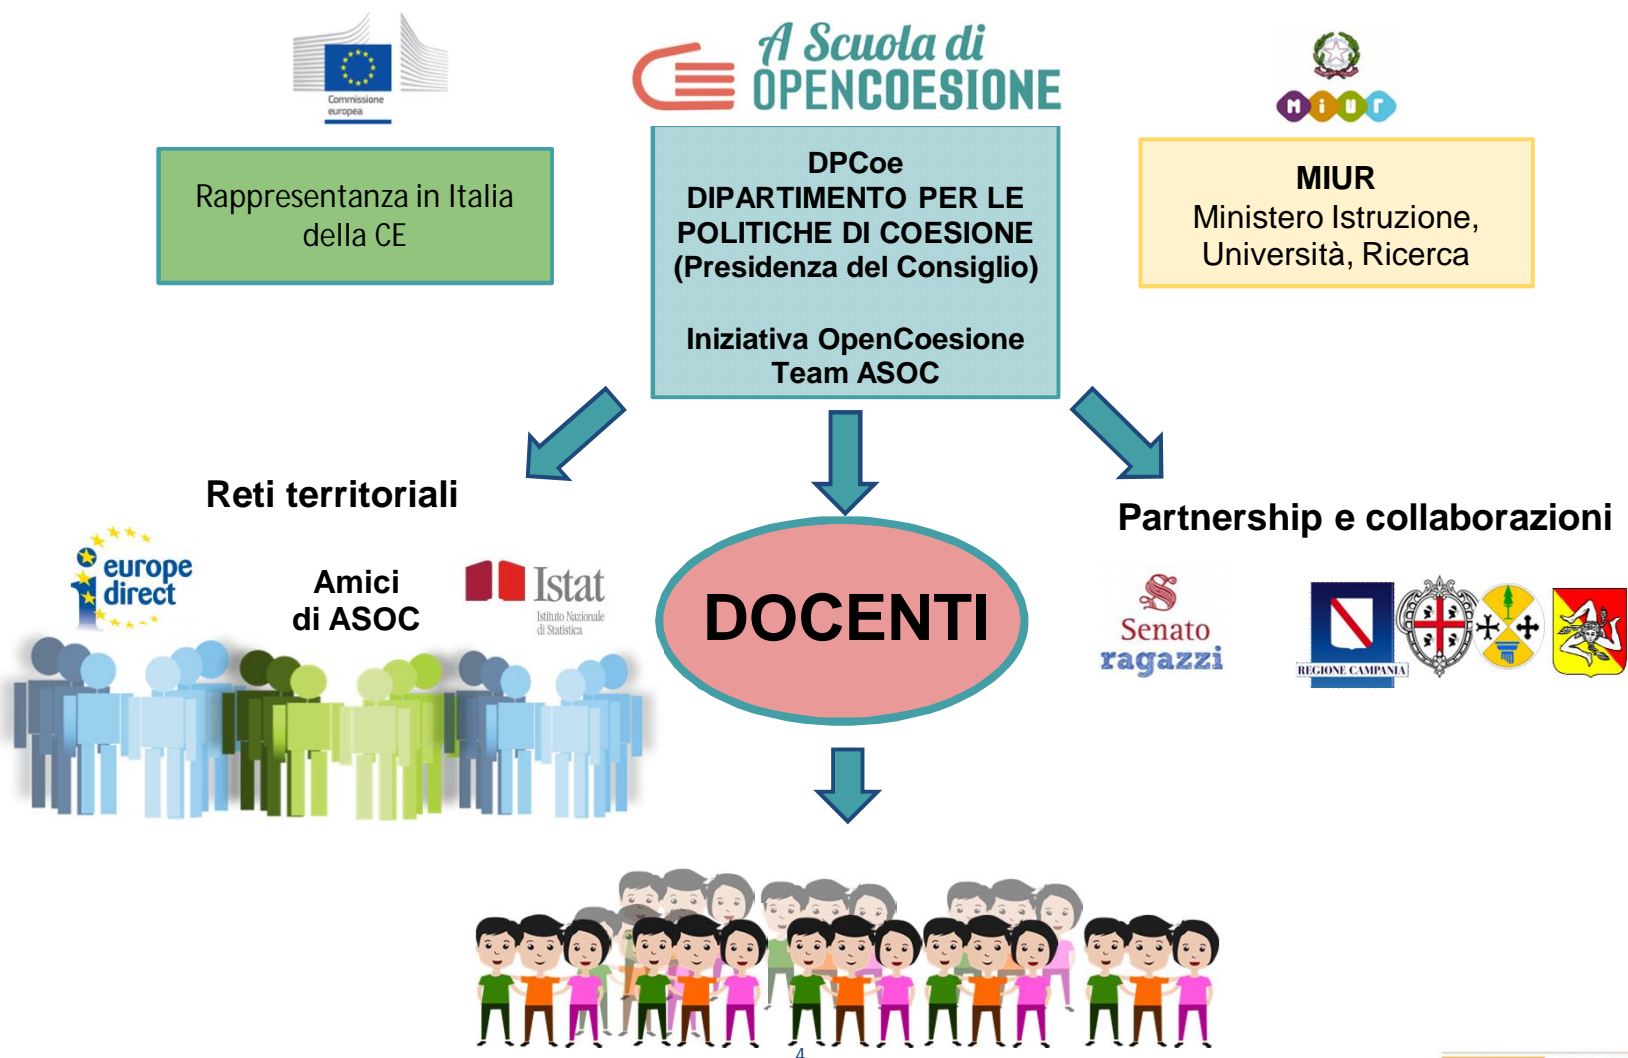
Commissione europea

A Scuola di OPENCOESIONE

MIUR

Rappresentanza in Italia della CE

DPCoe
DIPARTIMENTO PER LE POLITICHE DI COESIONE
(Presidenza del Consiglio)

Iniziativa OpenCoesione
Team ASOC

MIUR
Ministero Istruzione, Università, Ricerca

Reti territoriali

europe direct

Amici di ASOC

Istat
Istituto Nazionale di Statistica

DOCENTI

Partnership e collaborazioni

Senato ragazzi

REGIONE CAMPANIA

4